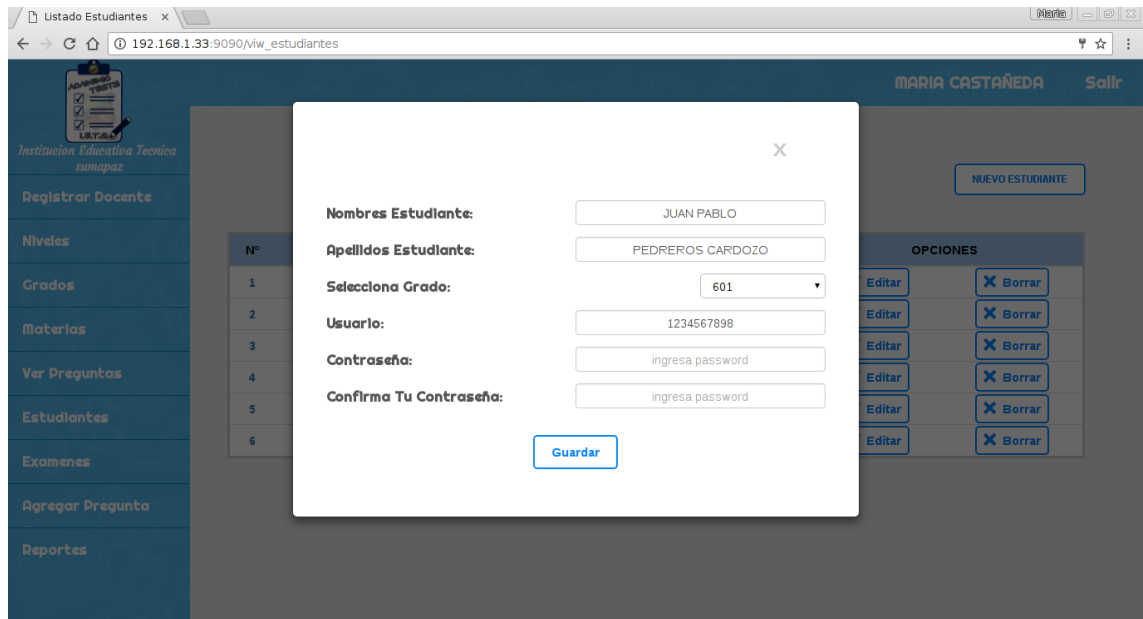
Listado Estudiantes ×

Maria

192.168.1.33:9090/viw_estudiantes

I.E.T.S.

Institucion Educativa Tecnica sumapaz

MARIA CASTAÑEDA Salir

Registrar Docente

Niveles

Grados

Materias

Ver Preguntas

Estudiantes

Examenes

Agregar Pregunta

Reportes

NUEVO ESTUDIANTE

| Nº | OPCIONES | |
|---|---|---|
| 1 | Editar | Borrar |
| 2 | Editar | Borrar |
| 3 | Editar | Borrar |
| 4 | Editar | Borrar |
| 5 | Editar | Borrar |
| 6 | Editar | Borrar |

×

Nombres Estudiante: JUAN PABLO

Apellidos Estudiante: PEDREROS CARDOZO

Selecciona Grado: 601

Usuario: 1234567898

Contraseña: ingresa password

Confirma Tu Contraseña: ingresa password

Guardar